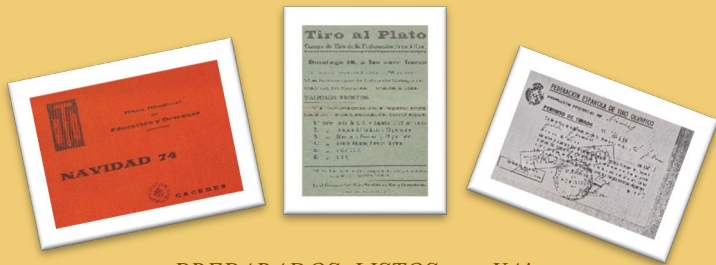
Plaza Municipal de Educación y Deportes

NAVIDAD 74

CACERES

Tiro al Plato

Campo de Tiro de la Federación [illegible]

Domingo 16, a las once horas

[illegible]

VALIOSOS TROFEOS

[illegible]

1.° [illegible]
2.° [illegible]
3.° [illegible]
4.° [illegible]
5.° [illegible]
6.° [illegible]

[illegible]

FEDERACION ESPAÑOLA DE TIRO OLIMPICO

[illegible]

PREPARADOS, LISTOS.... YA